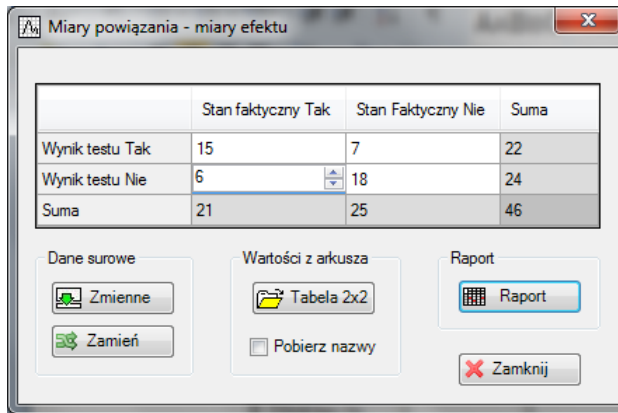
Miary powiązania - miary efektu

|  | Stan faktyczny Tak | Stan Faktyczny Nie | Suma |
|---|---|---|---|
| Wynik testu Tak | 15 | 7 | 22 |
| Wynik testu Nie | 6 | 18 | 24 |
| Suma | 21 | 25 | 46 |

Dane surowe
Zmienne
Zamień

Wartości z arkusza
Tabela 2x2
Pobierz nazwy

Raport
Raport

Zamknij